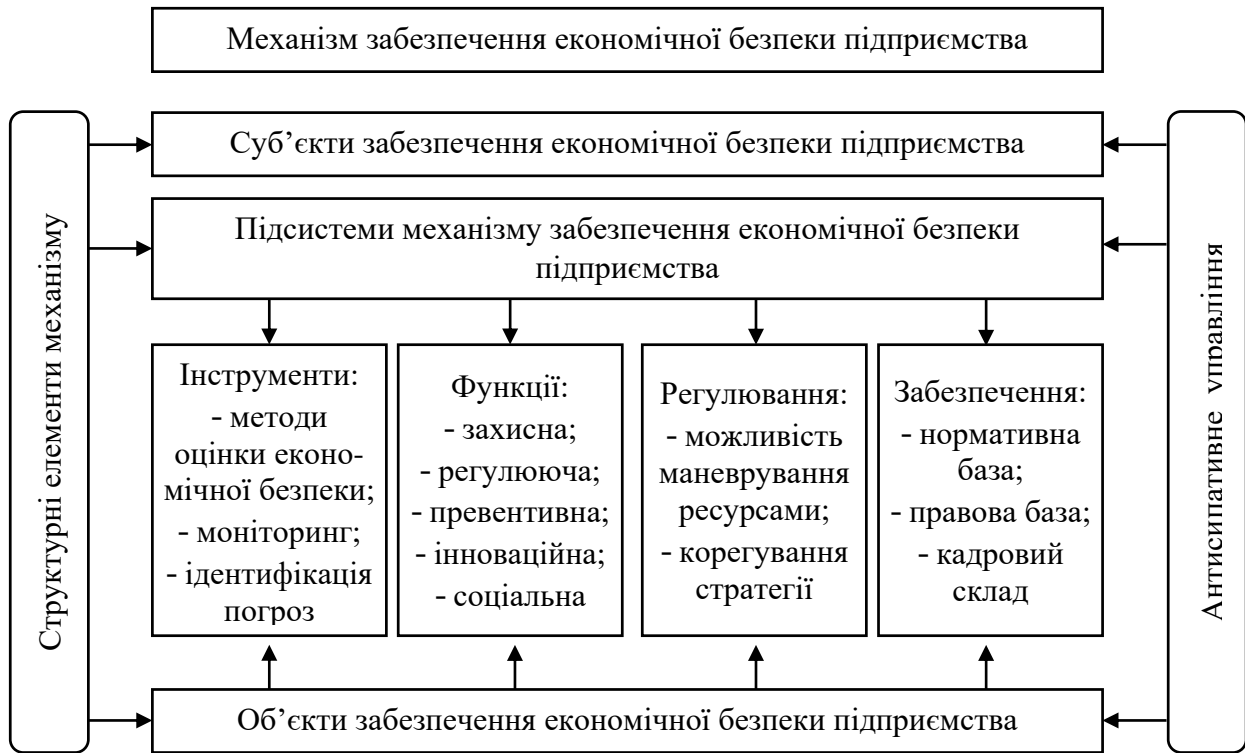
Механізм забезпечення економічної безпеки підприємства

Структурні елементи механізму

Суб’єкти забезпечення економічної безпеки підприємства

Підсистеми механізму забезпечення економічної безпеки підприємства

Інструменти:
- методи оцінки економічної безпеки;
- моніторинг;
- ідентифікація погроз

Функції:
- захисна;
- регулююча;
- превентивна;
- інноваційна;
- соціальна

Регулювання:
- можливість маневрування ресурсами;
- корегування стратегії

Забезпечення:
- нормативна база;
- правова база;
- кадровий склад

Об’єкти забезпечення економічної безпеки підприємства

Антисипативне управління